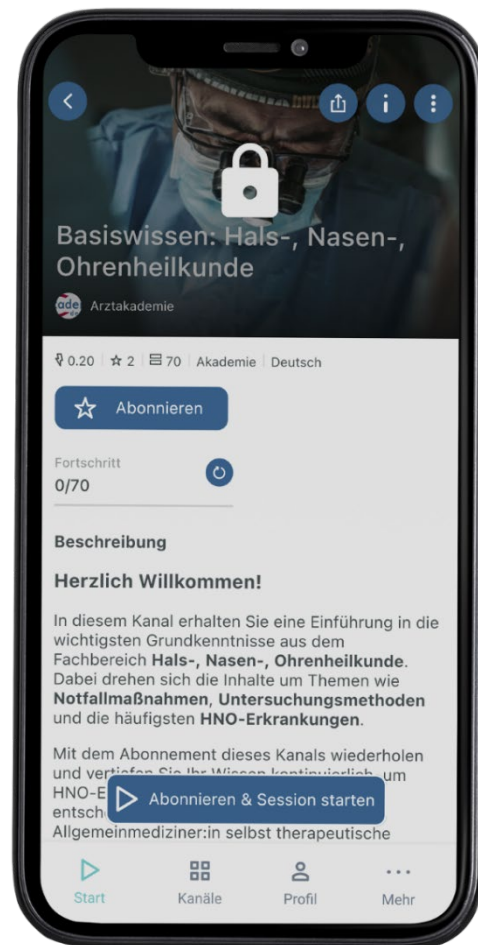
Basiswissen: Hals-, Nasen-, Ohrenheilkunde

ade Arztakademie

0.20 | 2 | 70 | Akademie | Deutsch

Abonnieren

Fortschritt
0/70

Beschreibung

Herzlich Willkommen!

In diesem Kanal erhalten Sie eine Einführung in die wichtigsten Grundkenntnisse aus dem Fachbereich **Hals-, Nasen-, Ohrenheilkunde**. Dabei drehen sich die Inhalte um Themen wie **Notfallmaßnahmen**, **Untersuchungsmethoden** und die häufigsten **HNO-Erkrankungen**.

Mit dem Abonnement dieses Kanals wiederholen und vertiefen Sie Ihr Wissen kontinuierlich, um HNO-E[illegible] entsch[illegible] Allgemeinmediziner:in selbst therapeutische

Abonnieren & Session starten

Start
Kanäle
Profil
Mehr